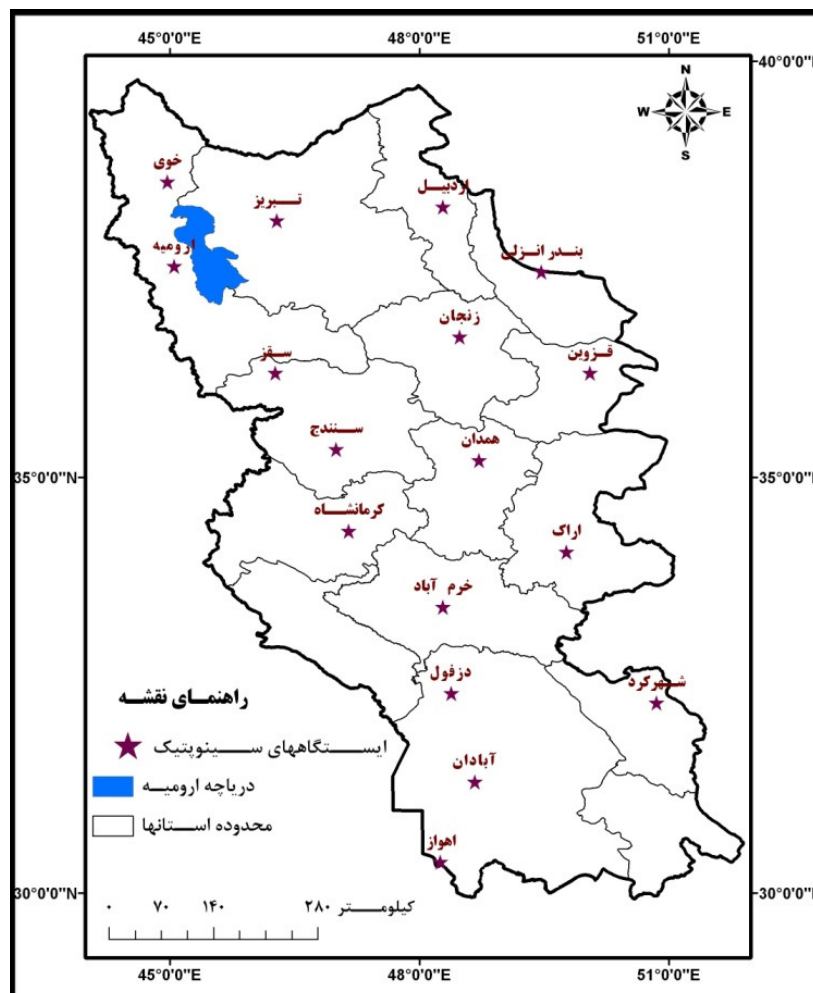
45°0'0"E
48°0'0"E
51°0'0"E
40°0'0"N
N
W
E
S
خوی
تبریز
اردبیل
ارومیه
بندرانزلی
زنجان
سقز
قزوین
سنندج
همدان
35°0'0"N
35°0'0"N
کرمانشاه
اراک
خرم آباد
دزفول
شهرکرد
راهنمای نقشه
ایستگاههای سینوپتیک
آبادان
دریاچه ارومیه
محدوده استانها
اهواز
30°0'0"N
30°0'0"N
۰ ۷۰ ۱۴۰ ۲۸۰ کیلومتر
45°0'0"E
48°0'0"E
51°0'0"E